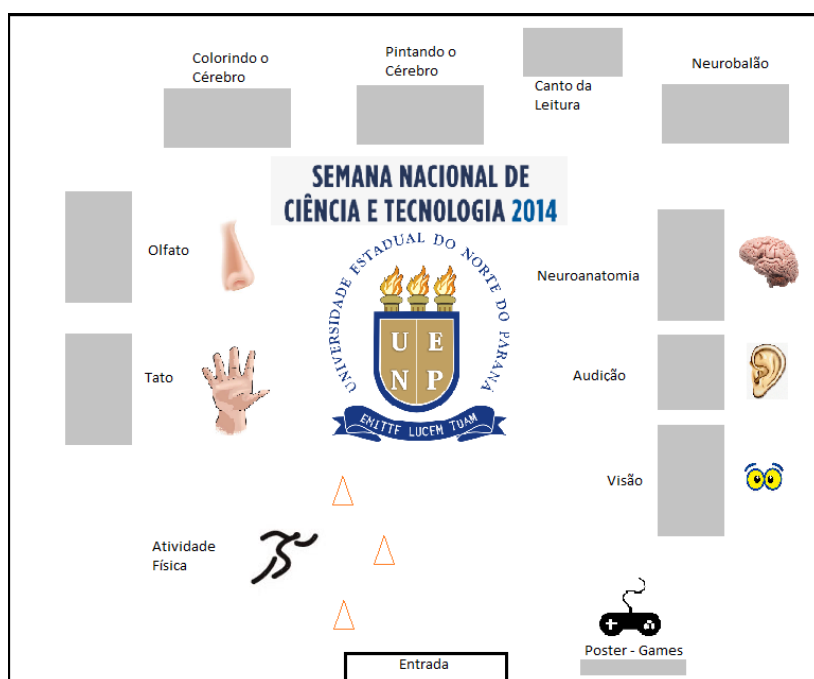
Colorindo o Cérebro

Pintando o Cérebro

Canto da Leitura

Neurobalão

SEMANA NACIONAL DE CIÊNCIA E TECNOLOGIA 2014

Olfato

UNIVERSIDADE ESTADUAL DO NORTE DO PARANÁ

U E N P

EMITTE LUCEM TUAM

Neuroanatomia

Tato

Audição

Visão

Atividade Física

Poster - Games

Entrada